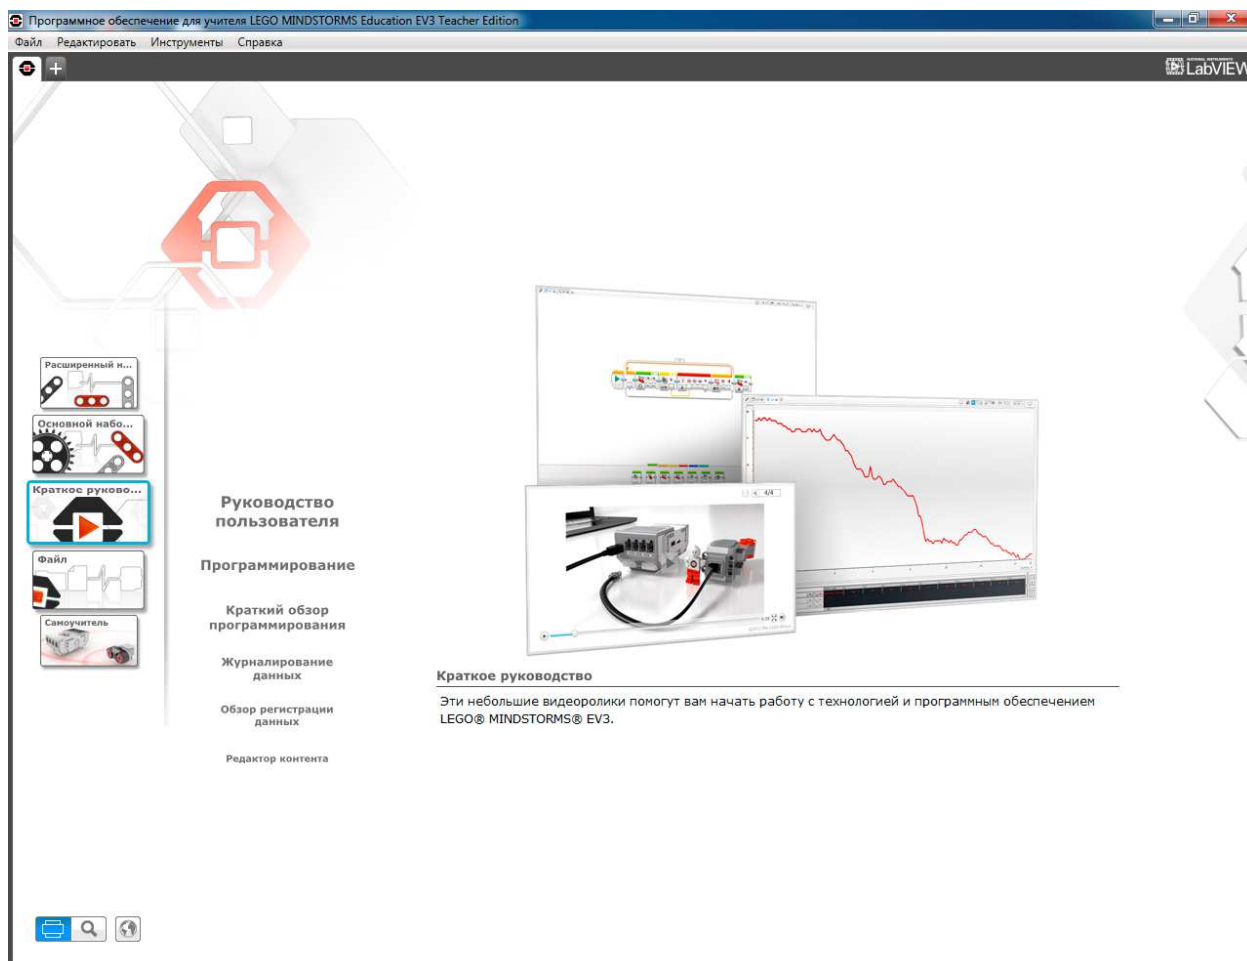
Программное обеспечение для учителя LEGO MINDSTORMS Education EV3 Teacher Edition

Файл Редактировать Инструменты Справка

LabVIEW

Расширенный н...

Основной набо...

Краткое руково...

Файл

Самоучитель

Руководство пользователя

Программирование

Краткий обзор программирования

Журналирование данных

Обзор регистрации данных

Редактор контента

4/4

Краткое руководство

Эти небольшие видеоролики помогут вам начать работу с технологией и программным обеспечением LEGO® MINDSTORMS® EV3.